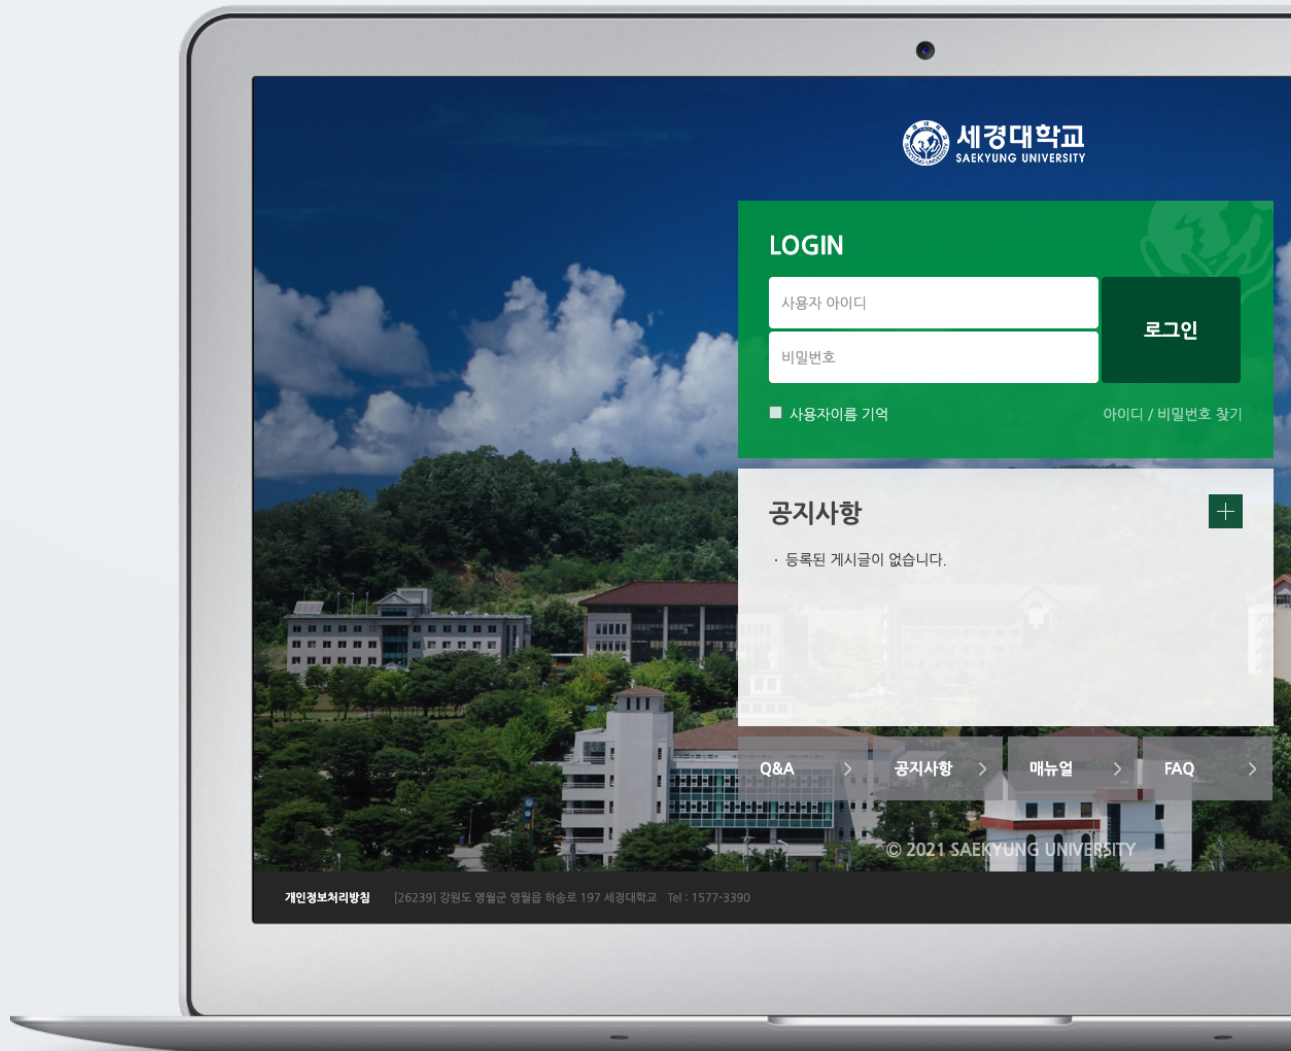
세경대학교
SAEKYUNG UNIVERSITY

LOGIN

사용자 아이디

비밀번호

로그인

사용자이름 기억

아이디 / 비밀번호 찾기

공지사항

+

· 등록된 게시글이 없습니다.

Q&A >

공지사항 >

매뉴얼 >

FAQ >

© 2021 SAEKYUNG UNIVERSITY

개인정보처리방침 [26239] 강원도 영월군 영월읍 하송로 197 세경대학교 Tel : 1577-3390